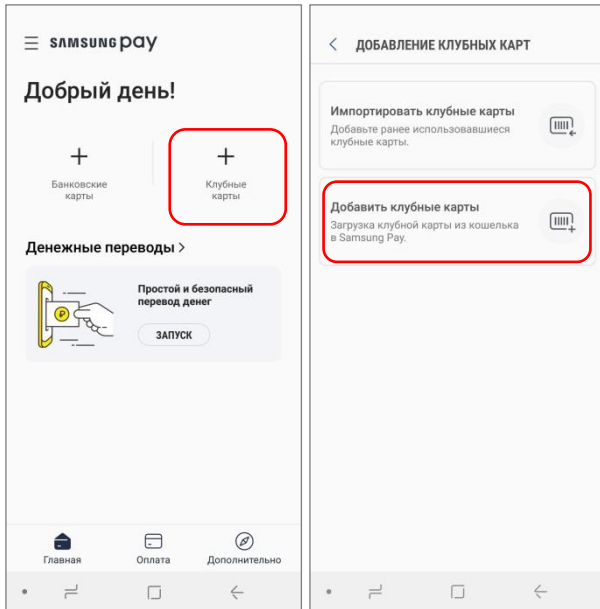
SAMSUNG pay

Добрый день!

+
Банковские карты

+
Клубные карты

Денежные переводы >

Простой и безопасный перевод денег

ЗАПУСК

Главная Оплата Дополнительно

< ДОБАВЛЕНИЕ КЛУБНЫХ КАРТ

Импортировать клубные карты
Добавьте ранее использовавшиеся клубные карты.

Добавить клубные карты
Загрузка клубной карты из кошелька в Samsung Pay.